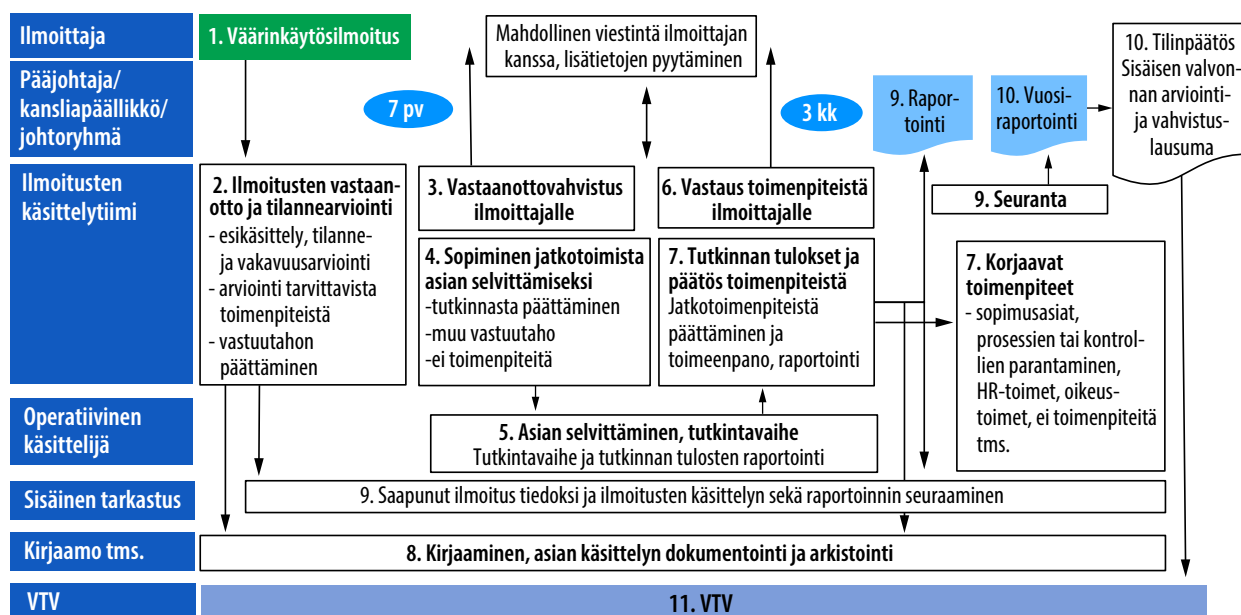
Ilmoittaja

1. Väärinkäytösilmoitus

Mahdollinen viestintä ilmoittajan kanssa, lisätietojen pyytäminen

10. Tilinpäätös Sisäisen valvonnan arviointi- ja vahvistuslausuma

Pääjohtaja/ kansliapäällikkö/ johtoryhmä

7 pv

3 kk

9. Raportointi

10. Vuosiraportointi

Ilmoitusten käsittelytiimi

2. Ilmoitusten vastaanotto ja tilannearviointi
- esikäsittely, tilanne- ja vakavuusarviointi
- arviointi tarvittavista toimenpiteistä
- vastuutahon päättäminen

3. Vastaanottovahvistus ilmoittajalle

6. Vastaus toimenpiteistä ilmoittajalle

9. Seuranta

4. Sopiminen jatkotoimista asian selvittämiseksi
-tutkinnasta päättäminen
-muu vastuutaho
-ei toimenpiteitä

7. Tutkinnan tulokset ja päätös toimenpiteistä
Jatkotoimenpiteistä päättäminen ja toimeenpano, raportointi

7. Korjaavat toimenpiteet
- sopimusasiat, prosessien tai kontrollien parantaminen, HR-toimet, oikeustoimet, ei toimenpiteitä tms.

Operatiivinen käsittelijä

5. Asian selvittäminen, tutkintavaihe
Tutkintavaihe ja tutkinnan tulosten raportointi

Sisäinen tarkastus

9. Saapunut ilmoitus tiedoksi ja ilmoitusten käsittelyn sekä raportoinnin seuraaminen

Kirjaamo tms.

8. Kirjaaminen, asian käsittelyn dokumentointi ja arkistointi

VTV

11. VTV